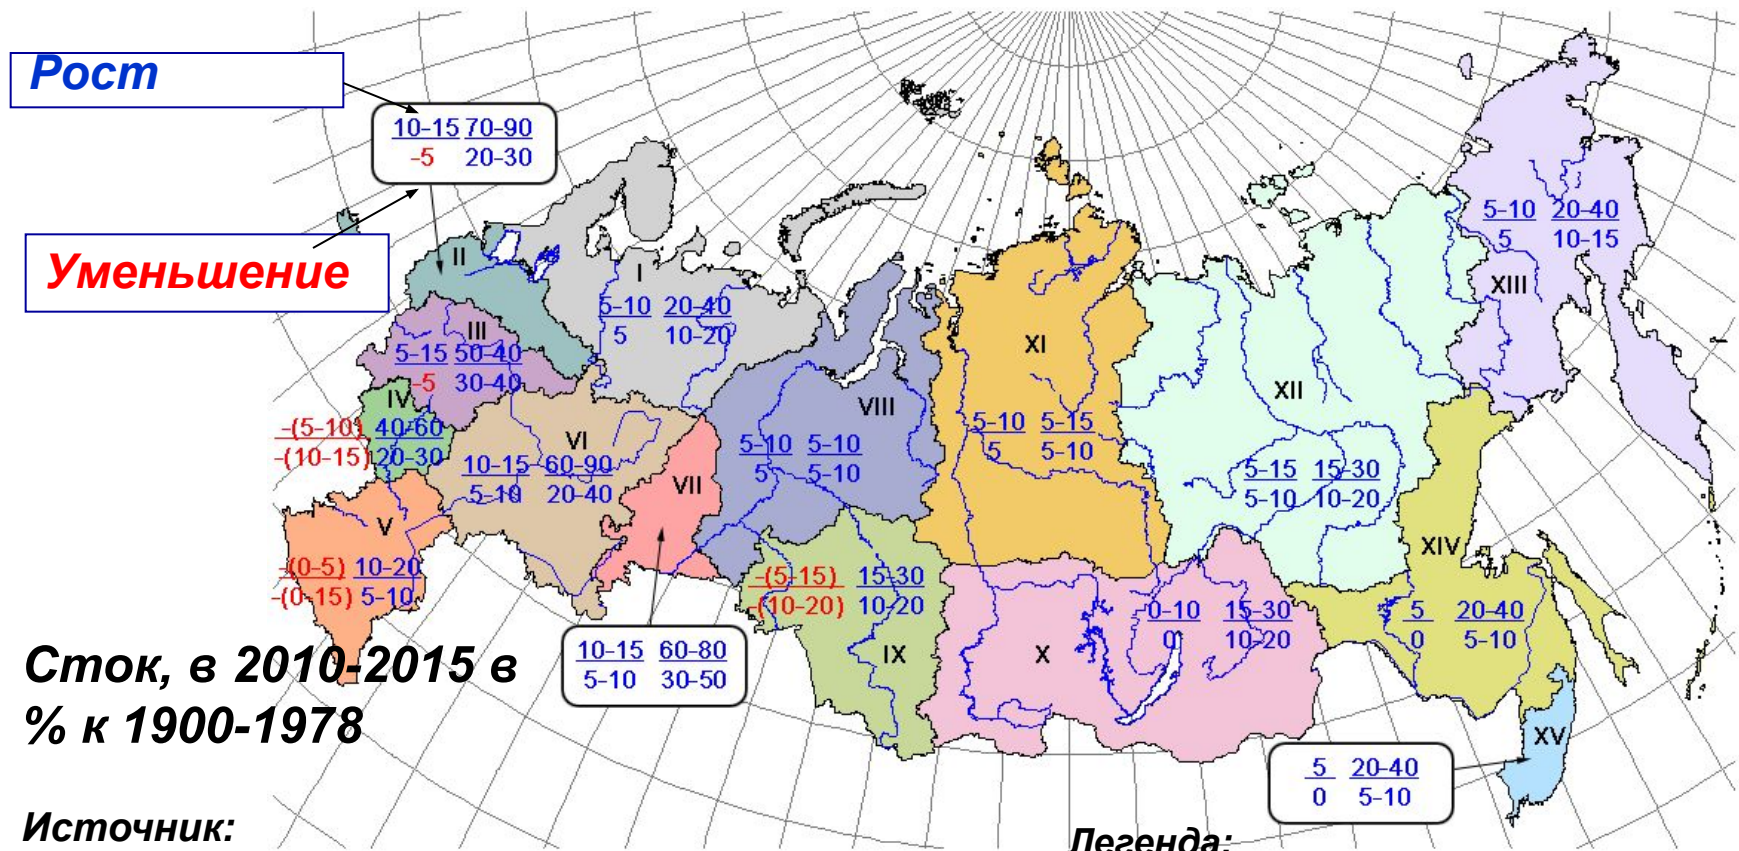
Рост

10-15 70-90
-5 20-30

Уменьшение

II
I
5-10 20-40
5 10-20
III
5-15 50-40
-5 30-40
IV
-(5-10) 40-60
-(10-15) 20-30
VI
10-15 60-90
5-10 20-40
VII
V
-(0-5) 10-20
-(0-15) 5-10
VIII
5-10 5-10
5 5-10
XI
5-10 5-15
5 5-10
XII
5-15 15-30
5-10 10-20
XIII
5-10 20-40
5 10-15
XIV
5 20-40
0 5-10
-(5-15) 15-30
-(10-20) 10-20
IX
X
0-10 15-30
0 10-20

10-15 60-80
5-10 30-50

XV
5 20-40
0 5-10

Сток, в 2010-2015 в % к 1900-1978

Источник:

Легенда: